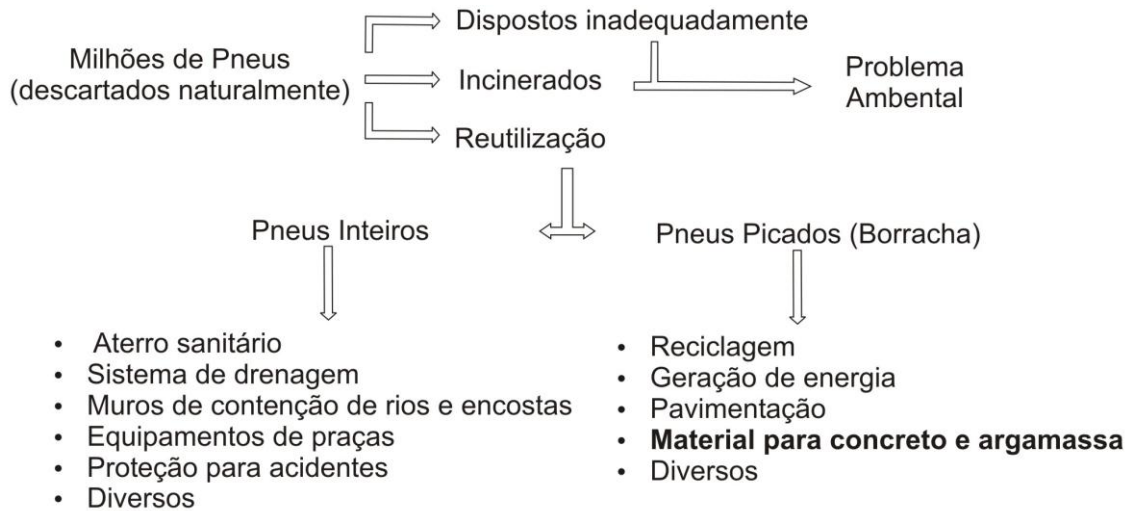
Milhões de Pneus (descartados naturalmente)

Dispostos inadequadamente

Incinerados

Reutilização

Problema Ambental

Pneus Inteiros

Pneus Picados (Borracha)

- Aterro sanitário
- Sistema de drenagem
- Muros de contenção de rios e encostas
- Equipamentos de praças
- Proteção para acidentes
- Diversos

- Reciclagem
- Geração de energia
- Pavimentação
- **Material para concreto e argamassa**
- Diversos